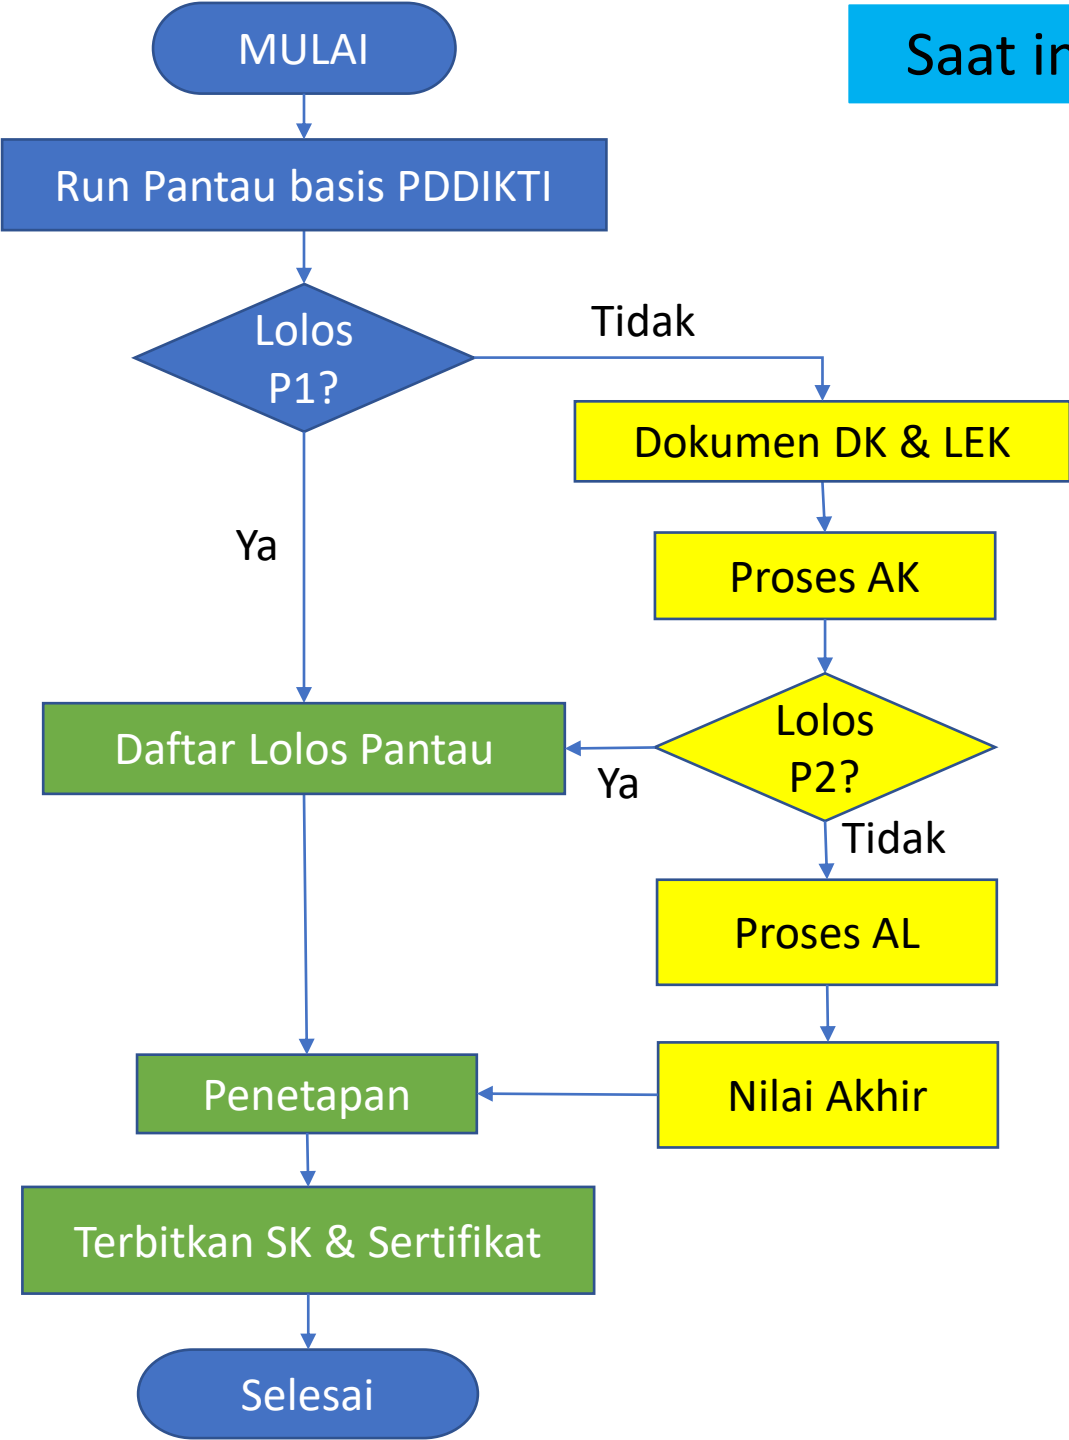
MULAI

Saat in

Run Pantau basis PDDIKTI

Lolos P1?

Tidak

Dokumen DK & LEK

Ya

Proses AK

Daftar Lolos Pantau

Lolos P2?

Ya

Tidak

Proses AL

Penetapan

Nilai Akhir

Terbitkan SK & Sertifikat

Selesai